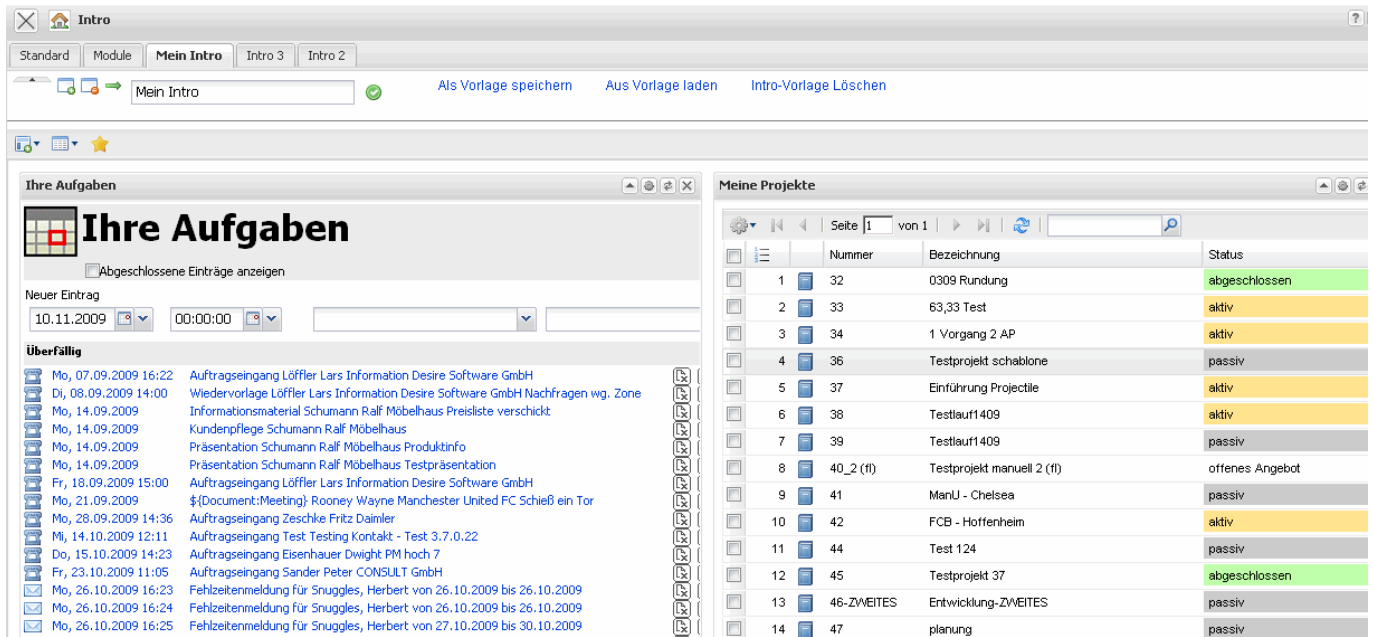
Intro

Standard | Module | Mein Intro | Intro 3 | Intro 2

Mein Intro

Als Vorlage speichern | Aus Vorlage laden | Intro-Vorlage Löschen

Ihre Aufgaben

Ihre Aufgaben

Abgeschlossene Einträge anzeigen

Neuer Eintrag

10.11.2009 | 00:00:00

Überfällig

Mo, 07.09.2009 16:22 Auftragseingang Löffler Lars Information Desire Software GmbH
Di, 08.09.2009 14:00 Wiedervorlage Löffler Lars Information Desire Software GmbH Nachfragen wg. Zone
Mo, 14.09.2009 Informationsmaterial Schumann Ralf Möbelhaus Preisliste verschickt
Mo, 14.09.2009 Kundenpflege Schumann Ralf Möbelhaus
Mo, 14.09.2009 Präsentation Schumann Ralf Möbelhaus Produktinfo
Mo, 14.09.2009 Präsentation Schumann Ralf Möbelhaus Testpräsentation
Fr, 18.09.2009 15:00 Auftragseingang Löffler Lars Information Desire Software GmbH
Mo, 21.09.2009 ${Document:Meeting} Rooney Wayne Manchester United FC Schieß ein Tor
Mo, 28.09.2009 14:36 Auftragseingang Zeschke Fritz Daimler
Mi, 14.10.2009 12:11 Auftragseingang Test Testing Kontakt - Test 3.7.0.22
Do, 15.10.2009 14:23 Auftragseingang Eisenhauer Dwight PM hoch 7
Fr, 23.10.2009 11:05 Auftragseingang Sander Peter CONSULT GmbH
Mo, 26.10.2009 16:23 Fehlzeitenmeldung für Snuggles, Herbert von 26.10.2009 bis 26.10.2009
Mo, 26.10.2009 16:24 Fehlzeitenmeldung für Snuggles, Herbert von 26.10.2009 bis 26.10.2009
Mo, 26.10.2009 16:25 Fehlzeitenmeldung für Snuggles, Herbert von 27.10.2009 bis 30.10.2009

Meine Projekte

Seite 1 von 1

| | Nummer | Bezeichnung | Status |
|---|---|---|---|
| 1 | 32 | 0309 Rundung | abgeschlossen |
| 2 | 33 | 63,33 Test | aktiv |
| 3 | 34 | 1 Vorgang 2 AP | aktiv |
| 4 | 36 | Testprojekt schablone | passiv |
| 5 | 37 | Einführung Projectile | aktiv |
| 6 | 38 | Testlauf1409 | aktiv |
| 7 | 39 | Testlauf1409 | passiv |
| 8 | 40_2 (fl) | Testprojekt manuell 2 (fl) | offenes Angebot |
| 9 | 41 | ManU - Chelsea | passiv |
| 10 | 42 | FCB - Hoffenheim | aktiv |
| 11 | 44 | Test 124 | passiv |
| 12 | 45 | Testprojekt 37 | abgeschlossen |
| 13 | 46-ZWEITES | Entwicklung-ZWEITES | passiv |
| 14 | 47 | planung | passiv |